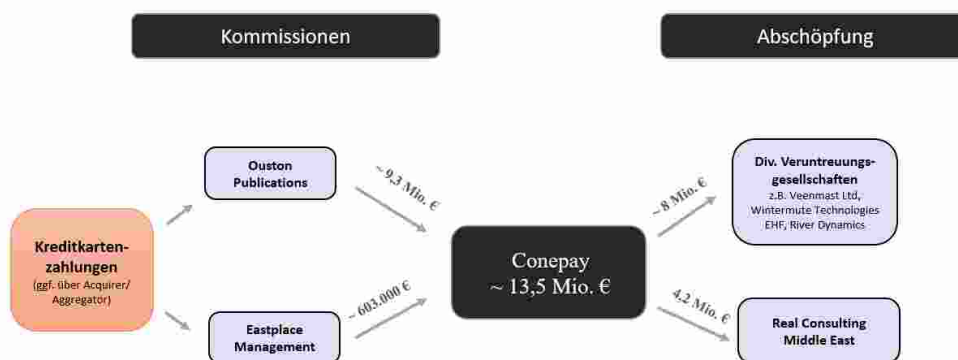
Kommissionen

Abschöpfung

Kreditkartenzahlungen
(ggf. über Acquirer/ Aggregator)

Ouston Publications

Eastplace Management

~ 9,3 Mio. €

~ 603.000 €

Conepay
~ 13,5 Mio. €

~ 8 Mio. €

4,2 Mio. €

Div. Veruntreuungsgesellschaften
z.B. Veenmast Ltd, Wintermute Technologies EHF, River Dynamics

Real Consulting Middle East